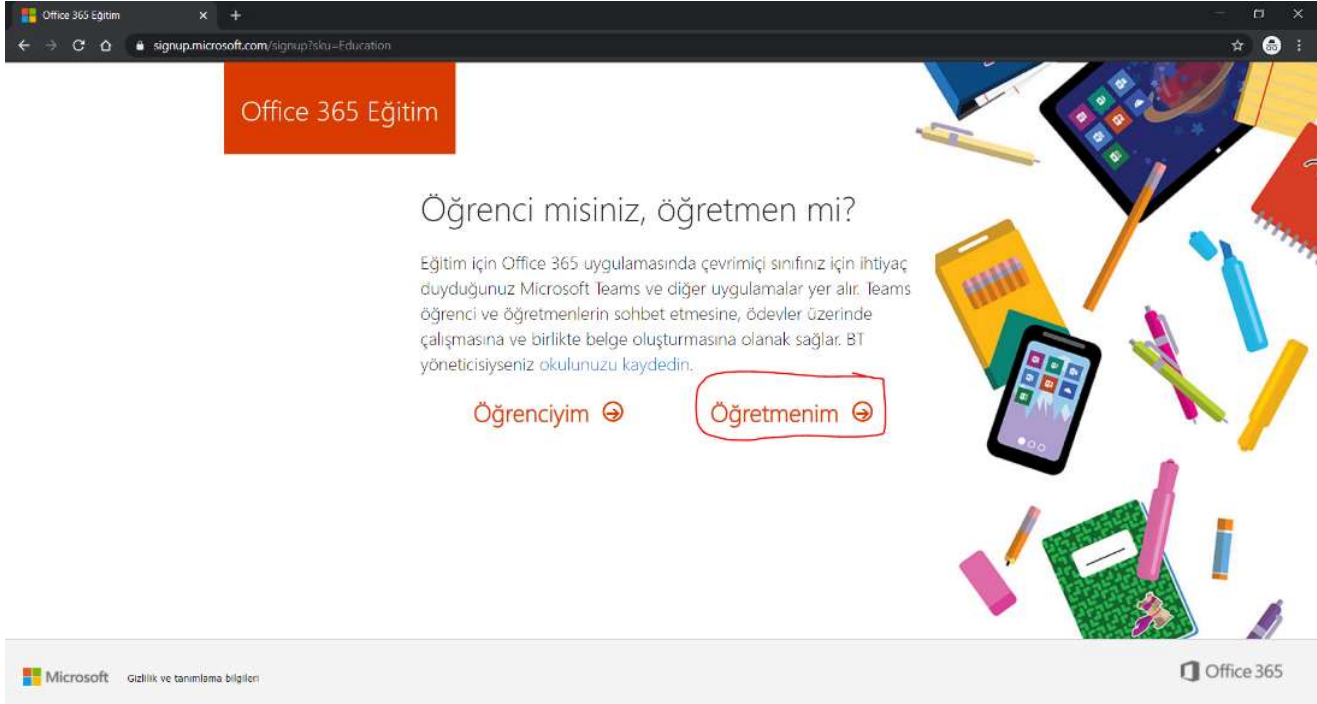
Office 365 Eğitim

signup.microsoft.com/signup?sku=Education

Office 365 Eğitim

Öğrenci misiniz, öğretmen mi?

Eğitim için Office 365 uygulamasında çevrimiçi sınıfınız için ihtiyaç duyduğunuz Microsoft Teams ve diğer uygulamalar yer alır. Teams öğrenci ve öğretmenlerin sohbet etmesine, ödevler üzerinde çalışmasına ve birlikte belge oluşturmasına olanak sağlar. BT yöneticisiyseniz okulunuzu kaydedin.

Öğrenciyim

Öğretmenim

Microsoft Gizlilik ve tanımlama bilgileri

Office 365